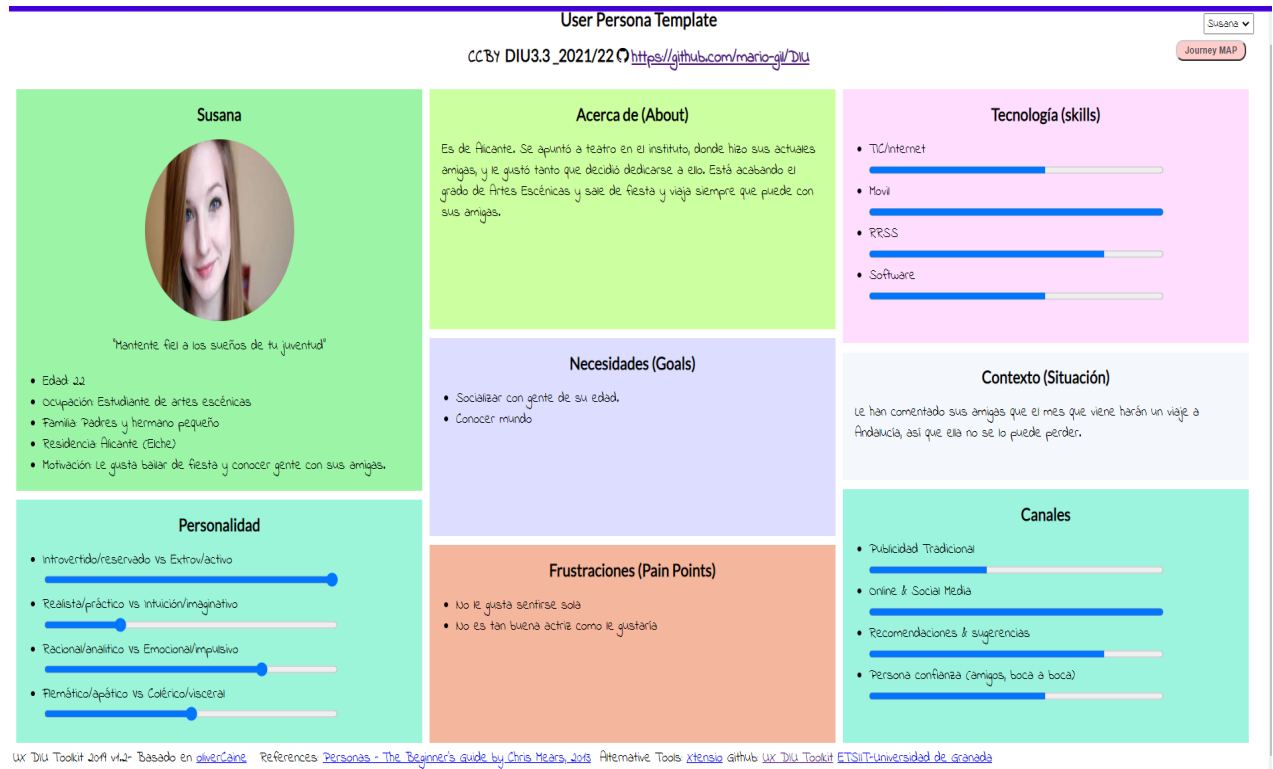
User Persona Template

Susana

CCBY DIU3.3 _2021/22 https://github.com/mario-gil/DIU

Journey MAP

Susana

"Mantente fiel a los sueños de tu juventud"

- Edad: 22
- Ocupación: Estudiante de artes escénicas
- Familia: Padres y hermano pequeño
- Residencia: Alicante (Elche)
- Motivación: Le gusta bailar de fiesta y conocer gente con sus amigas.

Acerca de (About)

Es de Alicante. Se apuntó a teatro en el instituto, donde hizo sus actuales amigas, y le gustó tanto que decidió dedicarse a ello. Está acabando el grado de Artes Escénicas y sale de fiesta y viaja siempre que puede con sus amigas.

Tecnología (skills)

- TIC/Internet
- Movil
- RRSS
- Software

Necesidades (Goals)

- Socializar con gente de su edad.
- Conocer mundo

Contexto (Situación)

Le han comentado sus amigas que el mes que viene harán un viaje a Andalucia, así que ella no se lo puede perder.

Personalidad

- Introvertido/reservado vs Extrov/activo
- Realista/práctico vs Intuición/imaginativo
- Racional/analítico vs Emocional/impulsivo
- Flemático/apático vs Colérico/visceral

Frustraciones (Pain Points)

- No le gusta sentirse sola
- No es tan buena actriz como le gustaría

Canales

- Publicidad Tradicional
- Online & Social Media
- Recomendaciones & sugerencias
- Persona confianza (amigos, boca a boca)

UX DIU Toolkit 2019 v1.2- Basado en oliverCaine References: Personas - The Beginner's Guide by Chris Mears, 2013 Alternative Tools: xtensio Github: UX DIU Toolkit ETSIIT-Universidad de Granada